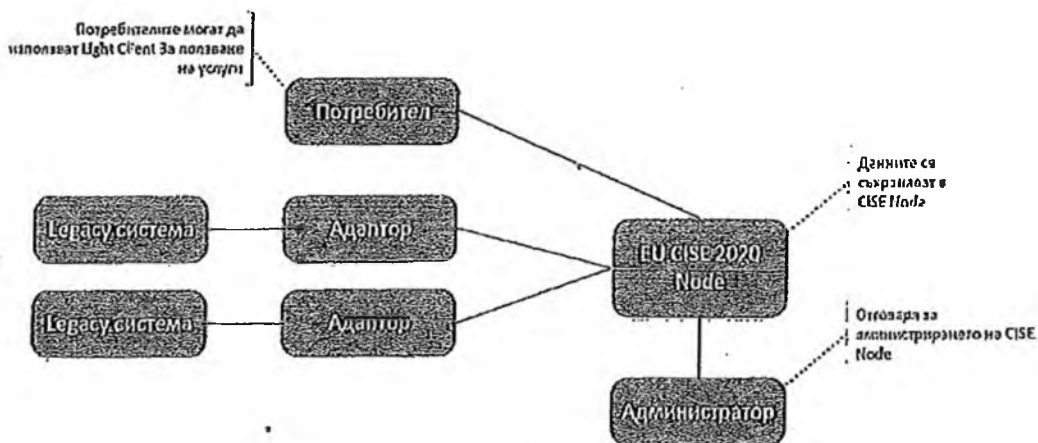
Потребителите могат да използват Light Client за ползване на услуги

Потребител

Данните се съхраняват в CISE Node

Legacy система

Адаптор

EU CISE 2020 Node

Legacy система

Адаптор

Отговаря за администрирането на CISE Node

Администратор